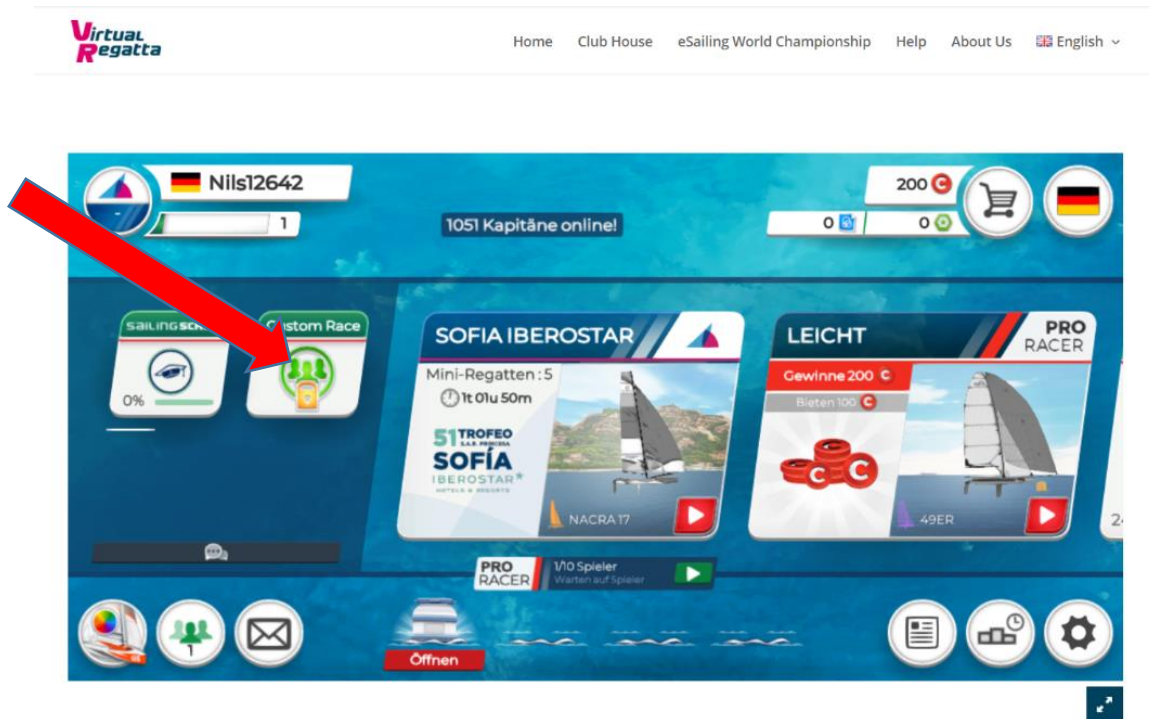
Virtual Regatta

Home Club House eSailing World Championship Help About Us English

Nils12642
1
1051 Kapitäne online!
200
0 0

SAILING SCH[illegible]
0%
Custom Race

SOFIA IBEROSTAR
Mini-Regatten : 5
1t 01u 50m
51 TROFEO S.A.R. PRINCESA SOFÍA IBEROSTAR HOTELS & RESORTS
NACRA 17

LEICHT
PRO RACER
Gewinne 200
Bieten 100
49ER
24

PRO RACER
1/10 Spieler
Warten auf Spieler

1
Öffnen